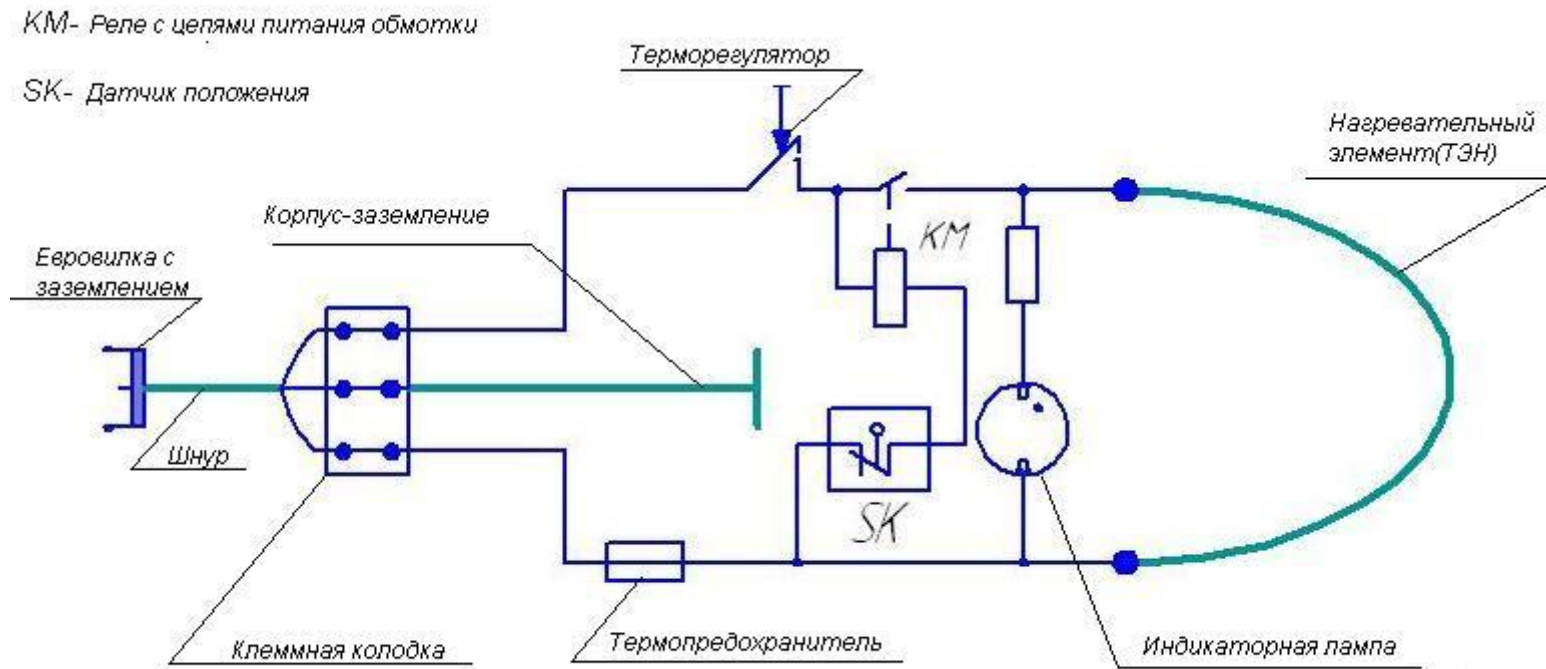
KM- Реле с цепями питания обмотки

SK- Датчик положения

Терморегулятор

Нагревательный элемент(ТЭН)

Корпус-заземление

KM

Евровилка с заземлением

Шнур

SK

Клеммная колодка

Термопредохранитель

Индикаторная лампа